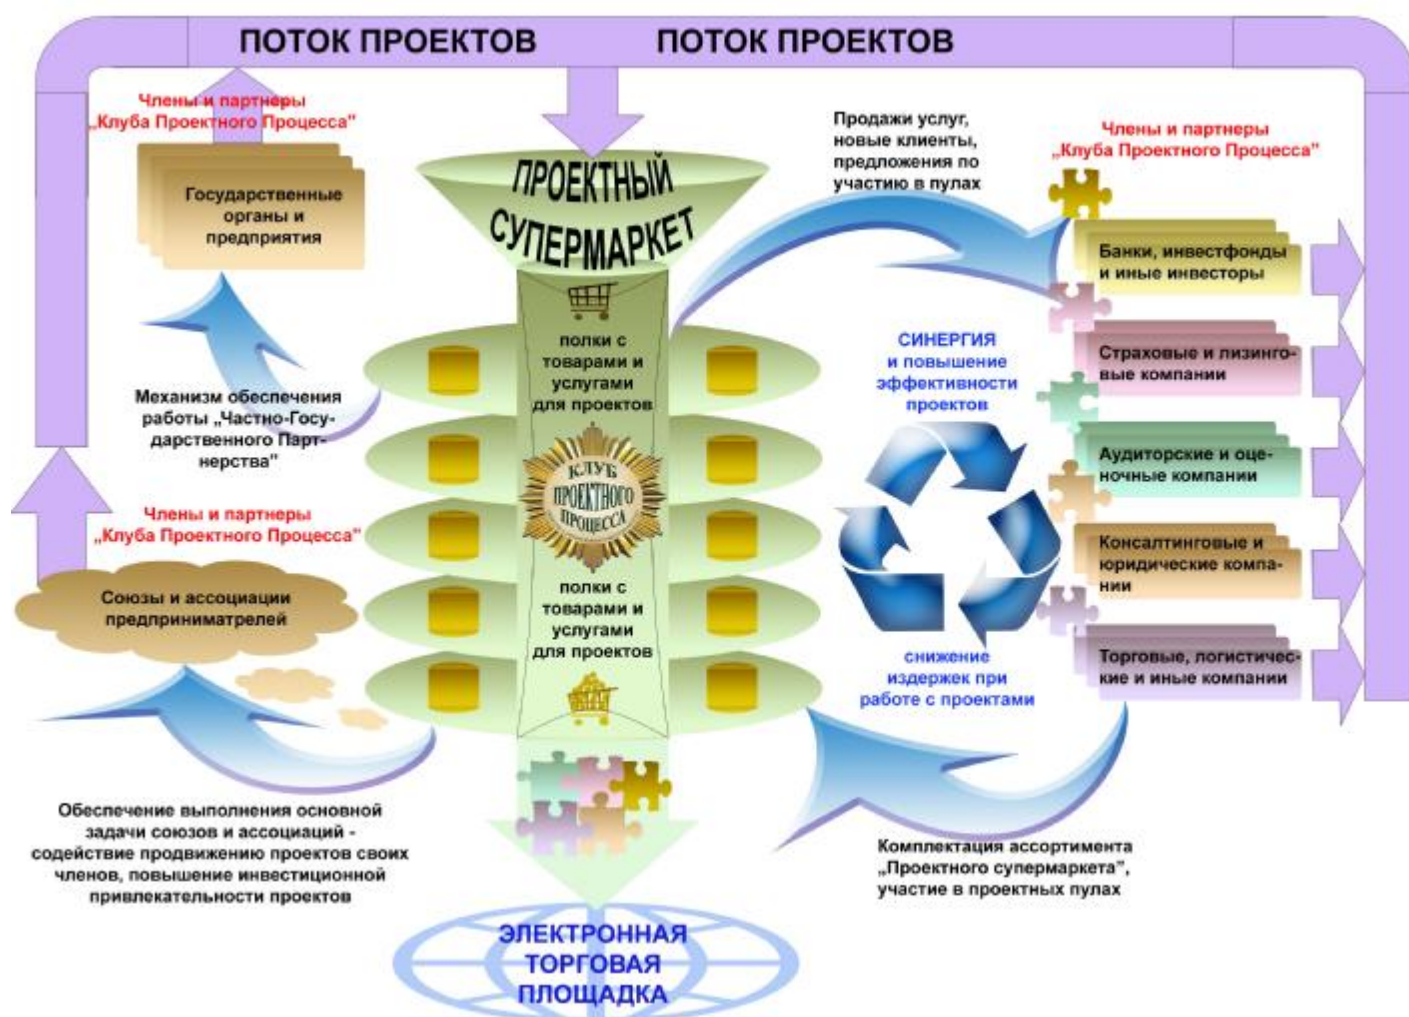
ПОТОК ПРОЕКТОВ ПОТОК ПРОЕКТОВ

Члены и партнеры „Клуба Проектного Процесса"

Государственные органы и предприятия

Механизм обеспечения работы „Частно-Государственного Партнерства"

Члены и партнеры „Клуба Проектного Процесса"

Союзы и ассоциации предпринимателей

Обеспечение выполнения основной задачи союзов и ассоциаций - содействие продвижению проектов своих членов, повышение инвестиционной привлекательности проектов

ПРОЕКТНЫЙ СУПЕРМАРКЕТ

полки с товарами и услугами для проектов

КЛУБ ПРОЕКТНОГО ПРОЦЕССА

полки с товарами и услугами для проектов

ЭЛЕКТРОННАЯ ТОРГОВАЯ ПЛОЩАДКА

Продажи услуг, новые клиенты, предложения по участию в пулах

Члены и партнеры „Клуба Проектного Процесса"

СИНЕРГИЯ и повышение эффективности проектов

снижение издержек при работе с проектами

Банки, инвестфонды и иные инвесторы

Страховые и лизинговые компании

Аудиторские и оценочные компании

Консалтинговые и юридические компании

Торговые, логистические и иные компании

Комплектация ассортимента „Проектного супермаркета", участие в проектных пулах